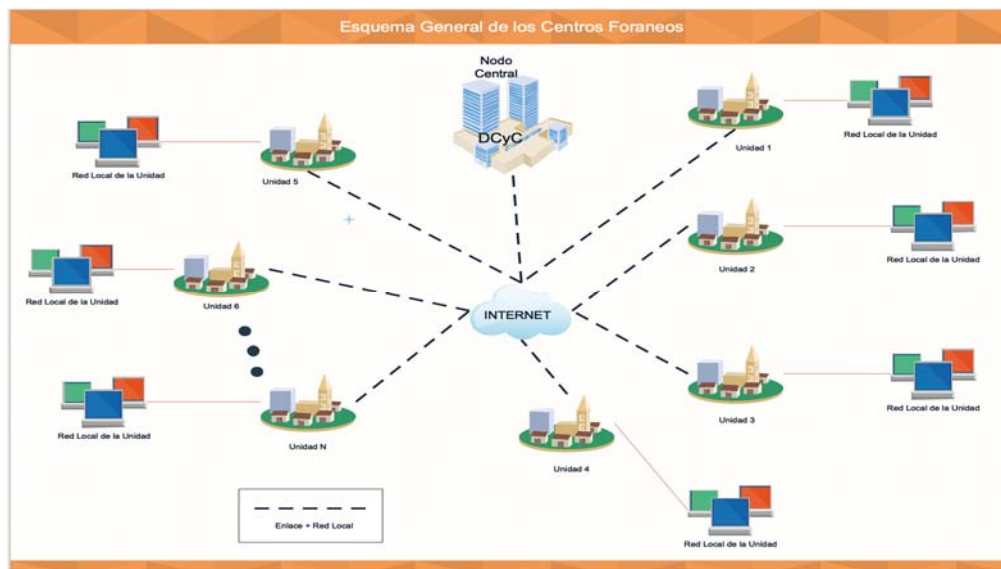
Esquema General de los Centros Foraneos

Nodo Central

DCyC

Red Local de la Unidad

Unidad 5

Unidad 1

Red Local de la Unidad

Red Local de la Unidad

Unidad 6

Unidad 2

Red Local de la Unidad

INTERNET

Red Local de la Unidad

Unidad N

Unidad 4

Unidad 3

Red Local de la Unidad

Enlace + Red Local

Red Local de la Unidad